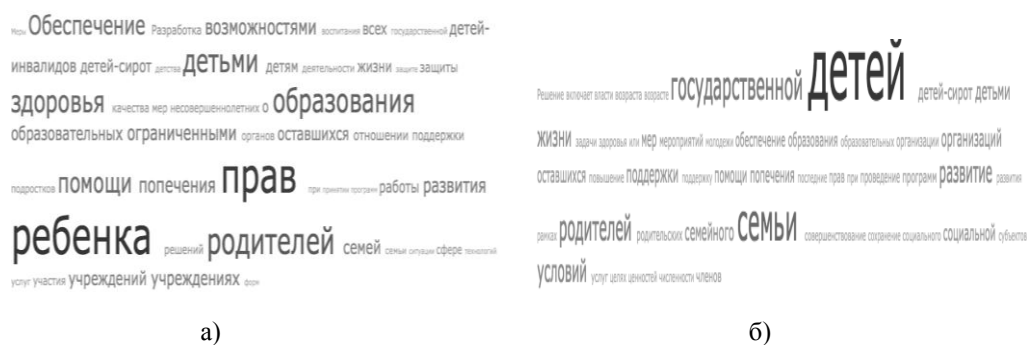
Меры Обеспечение Разработка возможностями воспитания всех государственной детей-инвалидов детей-сирот детства детьми детям деятельности жизни защите защиты здоровья качества мер несовершеннолетних о образования образовательных ограниченными органов оставшихся отношении поддержки подростков помощи попечения прав при принятии программ работы развития ребенка решений родителей семей семье ситуации сфере технологий услуг участия учреждений учреждениях форм

а)

Решение включает власти возраста возрасте государственной детей детей-сирот детьми жизни задачи здоровья или мер мероприятий молодежи обеспечение образования образовательных организации организаций оставшихся повышение поддержки поддержку помощи попечения последние прав при проведение программ развитие развития рамках родителей родительских семейного семьи совершенствование сохранение социального социальной субъектов условий услуг целях ценностей численности членов

б)